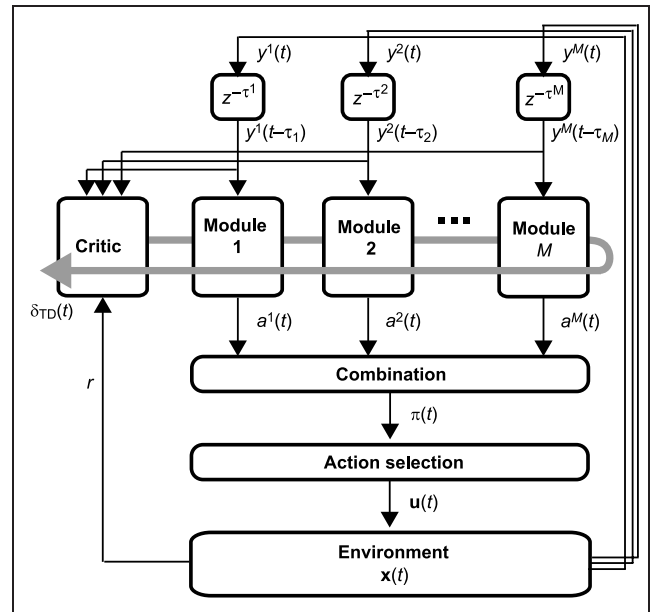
$y^1(t)$
$y^2(t)$
$y^M(t)$
$z^{-\tau^1}$
$z^{-\tau^2}$
$z^{-\tau^M}$
$y^1(t-\tau_1)$
$y^2(t-\tau_2)$
$y^M(t-\tau_M)$
Critic
Module 1
Module 2
...
Module $M$
$\delta_{TD}(t)$
$a^1(t)$
$a^2(t)$
$a^M(t)$
$r$
Combination
$\pi(t)$
Action selection
$\mathbf{u}(t)$
Environment
$\mathbf{x}(t)$